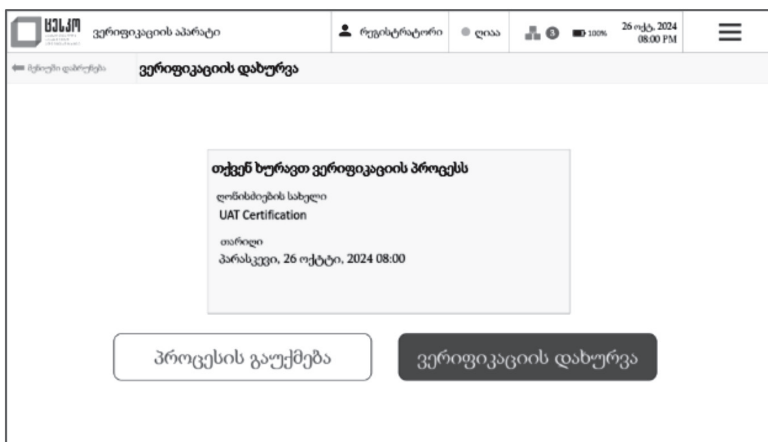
ცესკო

ვერიფიკაციის აპარატი

რეგისტრატორი

ღიაა

3

100%

26 ოქტ, 2024
08:00 PM

მენიუში დაბრუნება

ვერიფიკაციის დახურვა

თქვენ ხურავთ ვერიფიკაციის პროცესს

ღონისძიების სახელი
UAT Certification

თარიღი
პარასკევი, 26 ოქტტი, 2024 08:00

პროცესის გაუქმება

ვერიფიკაციის დახურვა